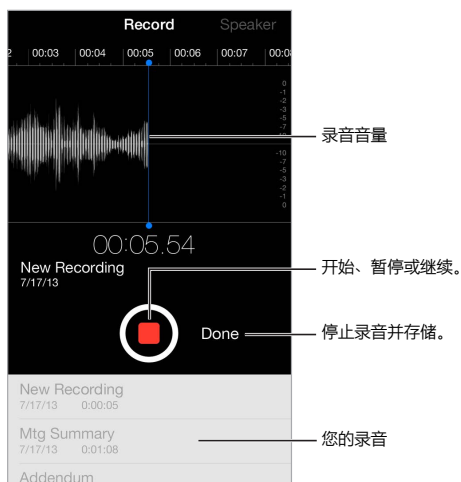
Record Speaker

2 00:03 00:04 00:05 00:06 00:07 00:0

0
-1
-2
-3
-5
-7
-10
-20
-10
-7
-5
-3
-2
-1
0

录音音量

00:05.54

New Recording
7/17/13

开始、暂停或继续。

Done

停止录音并存储。

New Recording
7/17/13 0:00:05

Mtg Summary
7/17/13 0:01:08

您的录音

Addendum